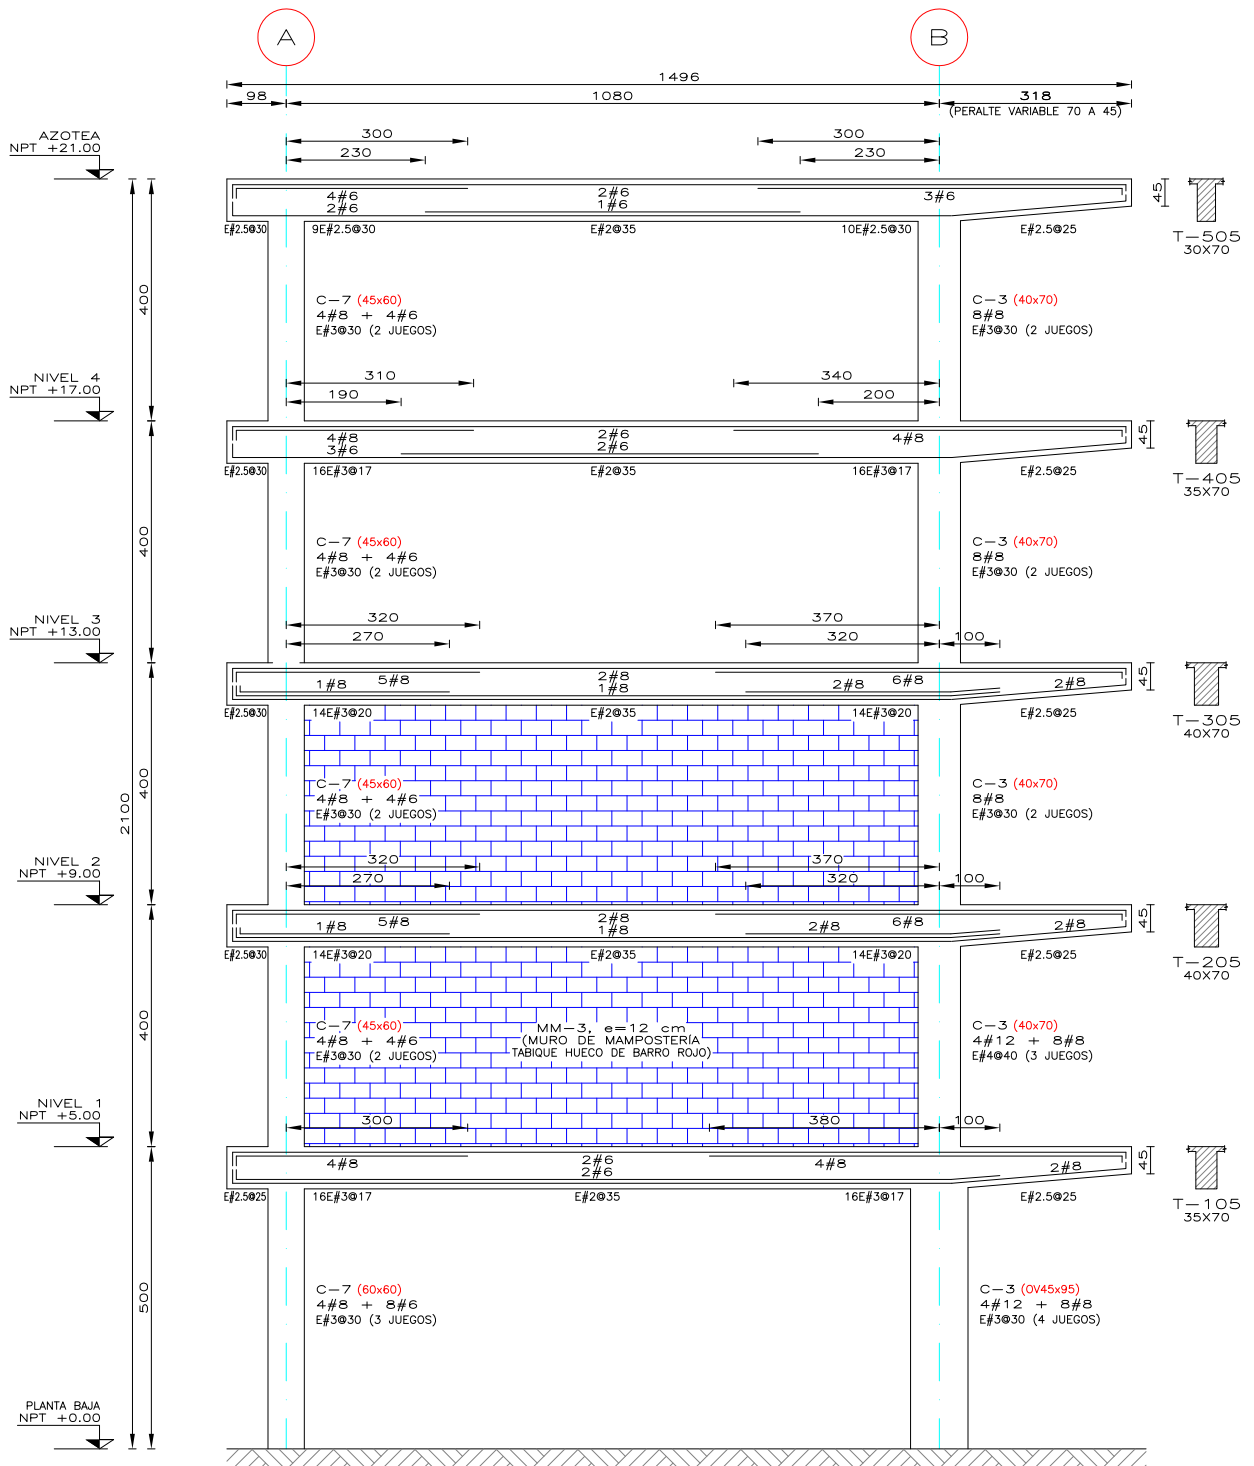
A
B
1496
98
1080
318
(PERALTE VARIABLE 70 A 45)

AZOTEA
NPT +21.00
300
230
300
230
4#6
2#6
2#6
1#6
3#6
45
T−505
30X70
E#2.5@30
9E#2.5@30
E#2@35
10E#2.5@30
E#2.5@25
400
C−7 (45x60)
4#8 + 4#6
E#3@30 (2 JUEGOS)
C−3 (40x70)
8#8
E#3@30 (2 JUEGOS)
NIVEL 4
NPT +17.00
310
190
340
200
4#8
3#6
2#6
2#6
4#8
45
T−405
35X70
E#2.5@30
16E#3@17
E#2@35
16E#3@17
E#2.5@25
400
C−7 (45x60)
4#8 + 4#6
E#3@30 (2 JUEGOS)
C−3 (40x70)
8#8
E#3@30 (2 JUEGOS)
NIVEL 3
NPT +13.00
320
270
370
320
100
1#8
5#8
2#8
1#8
2#8
6#8
2#8
45
T−305
40X70
E#2.5@30
14E#3@20
E#2@35
14E#3@20
E#2.5@25
400
2100
C−7 (45x60)
4#8 + 4#6
E#3@30 (2 JUEGOS)
C−3 (40x70)
8#8
E#3@30 (2 JUEGOS)
NIVEL 2
NPT +9.00
320
270
370
320
100
1#8
5#8
2#8
1#8
2#8
6#8
2#8
45
T−205
40X70
E#2.5@30
14E#3@20
E#2@35
14E#3@20
E#2.5@25
400
C−7 (45x60)
4#8 + 4#6
E#3@30 (2 JUEGOS)
MM−3, e=12 cm
(MURO DE MAMPOSTERÍA
TABIQUE HUECO DE BARRO ROJO)
C−3 (40x70)
4#12 + 8#8
E#4@40 (3 JUEGOS)
NIVEL 1
NPT +5.00
300
380
100
4#8
2#6
2#6
4#8
2#8
45
T−105
35X70
E#2.5@25
16E#3@17
E#2@35
16E#3@17
E#2.5@25
500
C−7 (60x60)
4#8 + 8#6
E#3@30 (3 JUEGOS)
C−3 (OV45x95)
4#12 + 8#8
E#3@30 (4 JUEGOS)
PLANTA BAJA
NPT +0.00